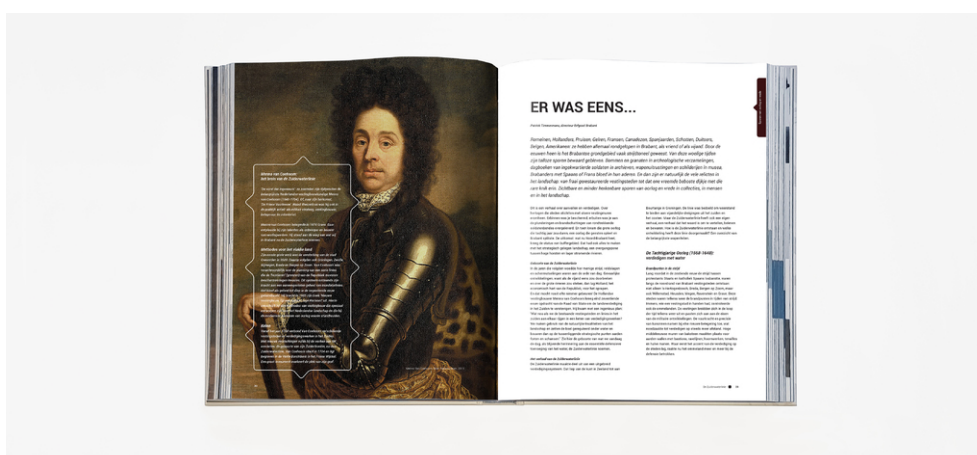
ER WAS EENS...

Romeinen, Hollanders, Pruisen, Gelren, Fransen, Canadezen, Spanjaarden, Schotten, Duitsers, Belgen, Amerikanen; ze hebben allemaal rondgelopen in Brabant, als vriend of als vijand.

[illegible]

De Tachtigjarige Oorlog (1568-1648) verdedigen met water

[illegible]